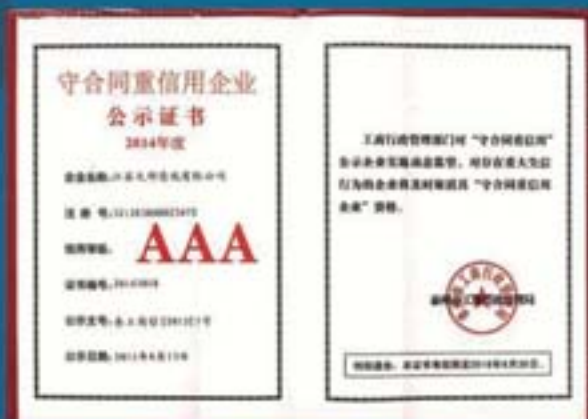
守合同重信用企业
公示证书
2014年度

企业名称：江苏九州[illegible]有限公司

注 册 号：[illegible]

信用等级：AAA

证书编号：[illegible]

公示文号：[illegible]

公示日期：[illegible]

工商行政管理部门对"守合同重信用"公示企业实施动态监管，对存在重大失信行为的企业将及时撤销其"守合同重信用企业"资格。

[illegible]工商行政管理局

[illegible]